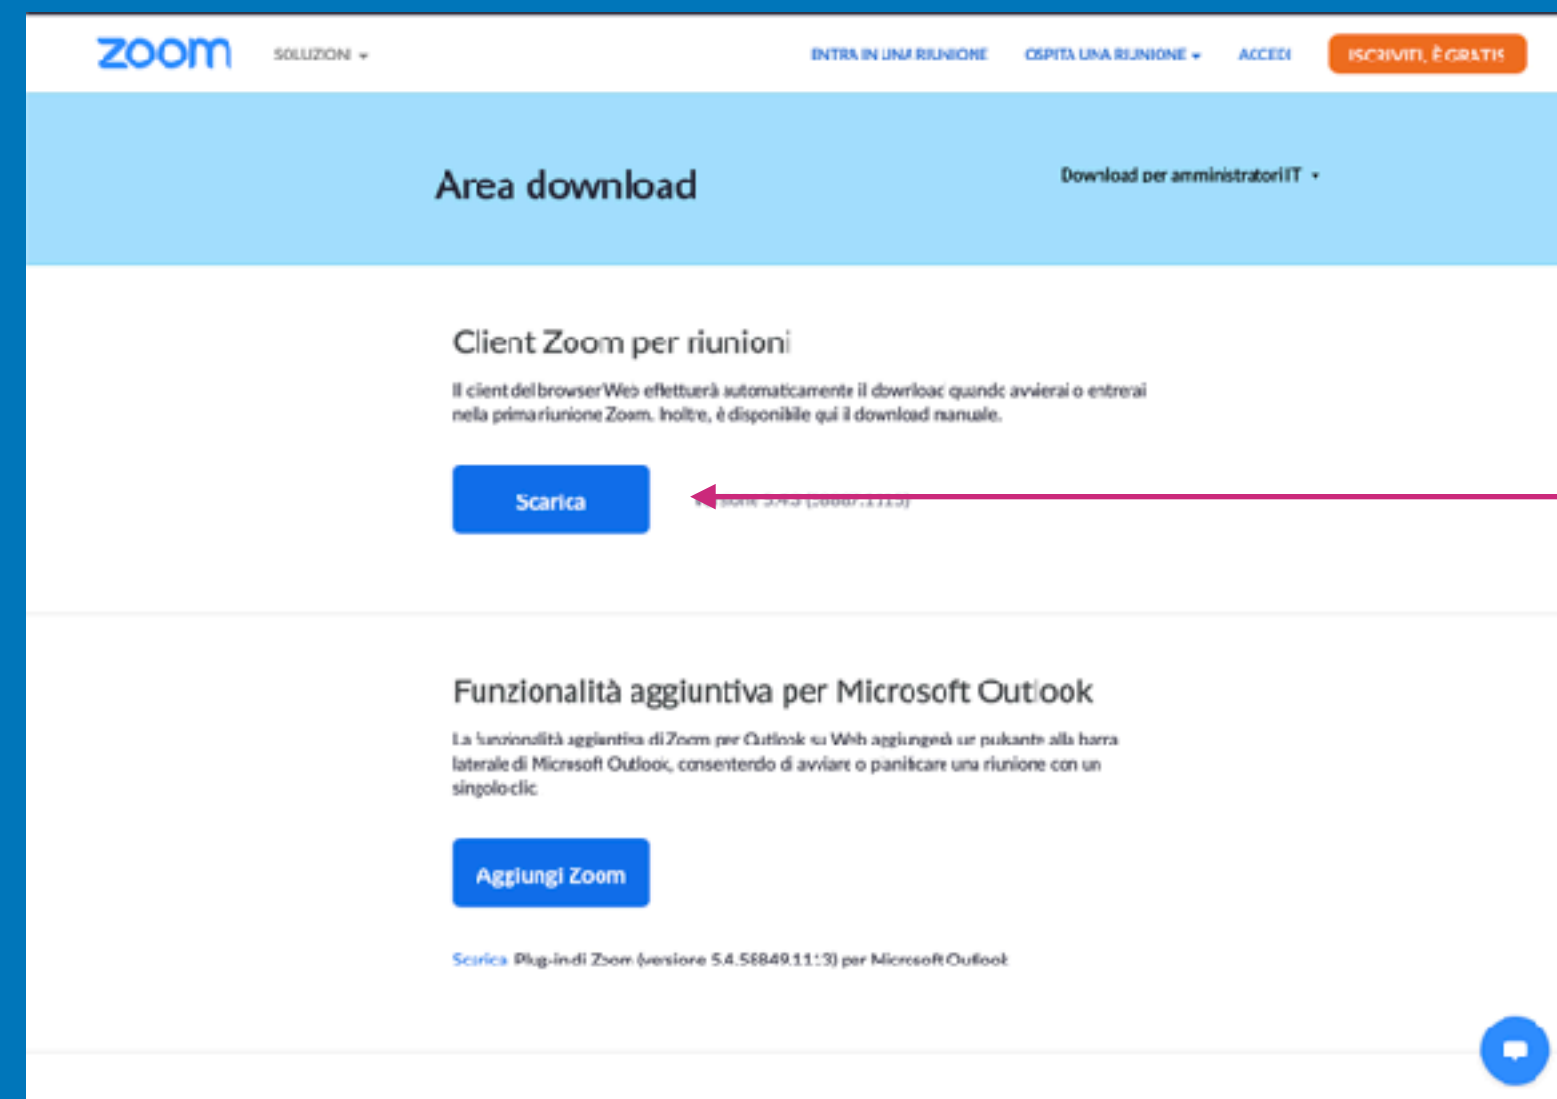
zoom SOLUZIONI

ENTRA IN UNA RIUNIONE OSPITA UNA RIUNIONE ACCEDI ISCRIVITI, È GRATIS

Area download

Download per amministratori IT

Client Zoom per riunioni

Il client del browser Web effettuerà automaticamente il download quando avvierai o entrerai nella prima riunione Zoom. Inoltre, è disponibile qui il download manuale.

Scarica

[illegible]

Funzionalità aggiuntiva per Microsoft Outlook

La funzionalità aggiuntiva di Zoom per Outlook su Web aggiungerà un pulsante alla barra laterale di Microsoft Outlook, consentendo di avviare o pianificare una riunione con un singolo clic

Aggiungi Zoom

Scarica Plug-in di Zoom (versione 5.4.58849.1113) per Microsoft Outlook